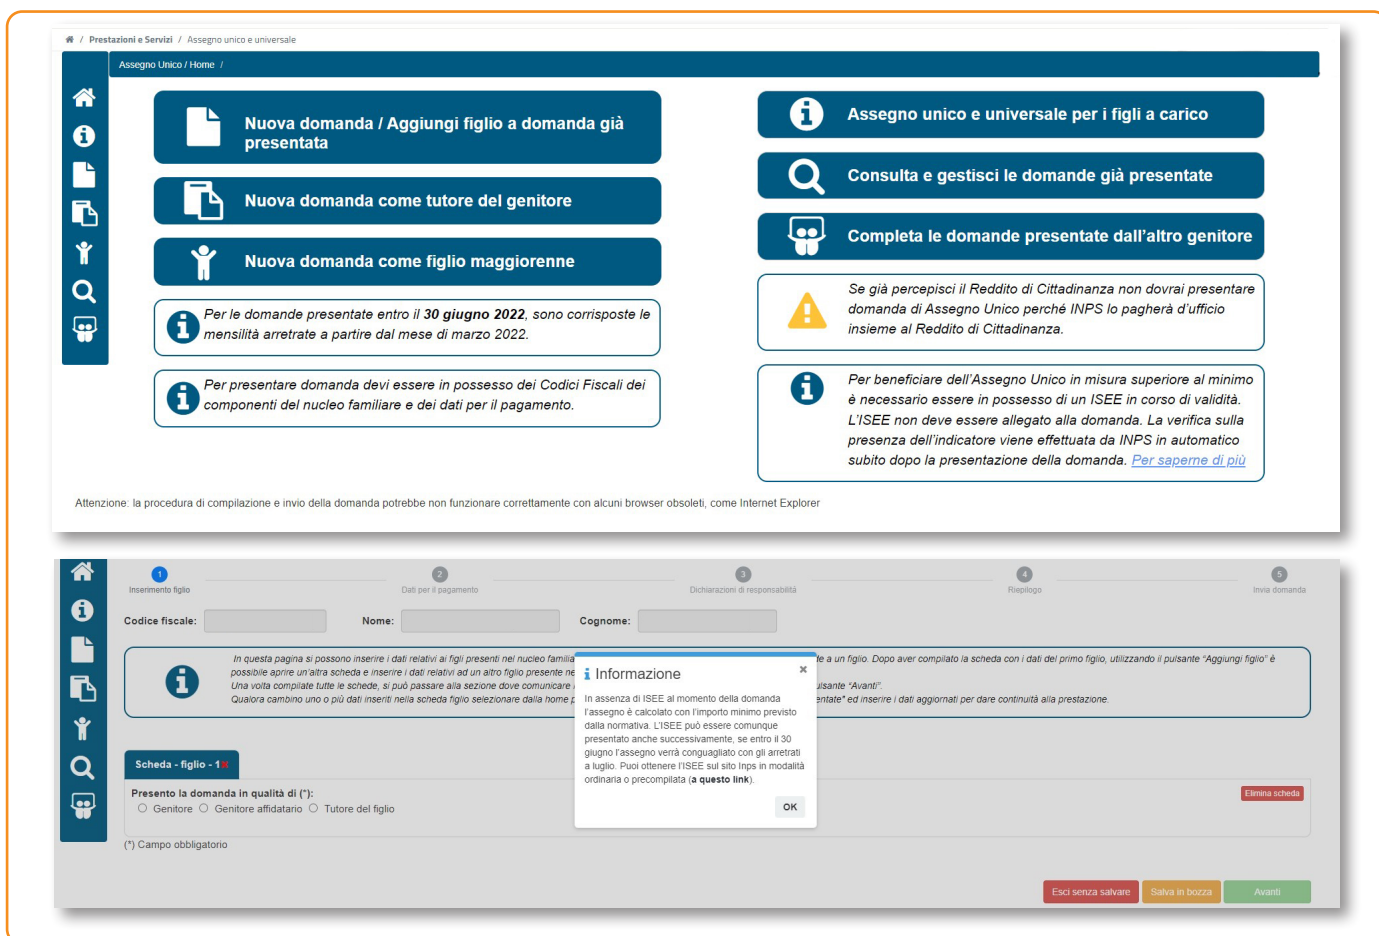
/ Prestazioni e Servizi / Assegno unico e universale

Assegno Unico / Home /

Nuova domanda / Aggiungi figlio a domanda già presentata

Nuova domanda come tutore del genitore

Nuova domanda come figlio maggiorenne

Per le domande presentate entro il **30 giugno 2022**, sono corrisposte le mensilità arretrate a partire dal mese di marzo 2022.

Per presentare domanda devi essere in possesso dei Codici Fiscali dei componenti del nucleo familiare e dei dati per il pagamento.

Assegno unico e universale per i figli a carico

Consulta e gestisci le domande già presentate

Completa le domande presentate dall'altro genitore

Se già percepisci il Reddito di Cittadinanza non dovrai presentare domanda di Assegno Unico perché INPS lo pagherà d'ufficio insieme al Reddito di Cittadinanza.

Per beneficiare dell'Assegno Unico in misura superiore al minimo è necessario essere in possesso di un ISEE in corso di validità. L'ISEE non deve essere allegato alla domanda. La verifica sulla presenza dell'indicatore viene effettuata da INPS in automatico subito dopo la presentazione della domanda. Per saperne di più

Attenzione: la procedura di compilazione e invio della domanda potrebbe non funzionare correttamente con alcuni browser obsoleti, come Internet Explorer

1 Inserimento figlio
2 Dati per il pagamento
3 Dichiarazioni di responsabilità
4 Riepilogo
5 Invia domanda

Codice fiscale:
Nome:
Cognome:

In questa pagina si possono inserire i dati relativi ai figli presenti nel nucleo familia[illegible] e a un figlio. Dopo aver compilato la scheda con i dati del primo figlio, utilizzando il pulsante "Aggiungi figlio" è possibile aprire un'altra scheda e inserire i dati relativi ad un altro figlio presente ne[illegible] Una volta compilate tutte le schede, si può passare alla sezione dove comunicare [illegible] ulsante "Avanti". Qualora cambino uno o più dati inseriti nella scheda figlio selezionare dalla home p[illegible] entate" ed inserire i dati aggiornati per dare continuità alla prestazione.

Informazione
×
In assenza di ISEE al momento della domanda l'assegno è calcolato con l'importo minimo previsto dalla normativa. L'ISEE può essere comunque presentato anche successivamente, se entro il 30 giugno l'assegno verrà conguagliato con gli arretrati a luglio. Puoi ottenere l'ISEE sul sito Inps in modalità ordinaria o precompilata (**a questo link**).
OK

Scheda - figlio - 1
Presento la domanda in qualità di (*):
Genitore Genitore affidatario Tutore del figlio
Elimina scheda

(*) Campo obbligatorio

Esci senza salvare
Salva in bozza
Avanti